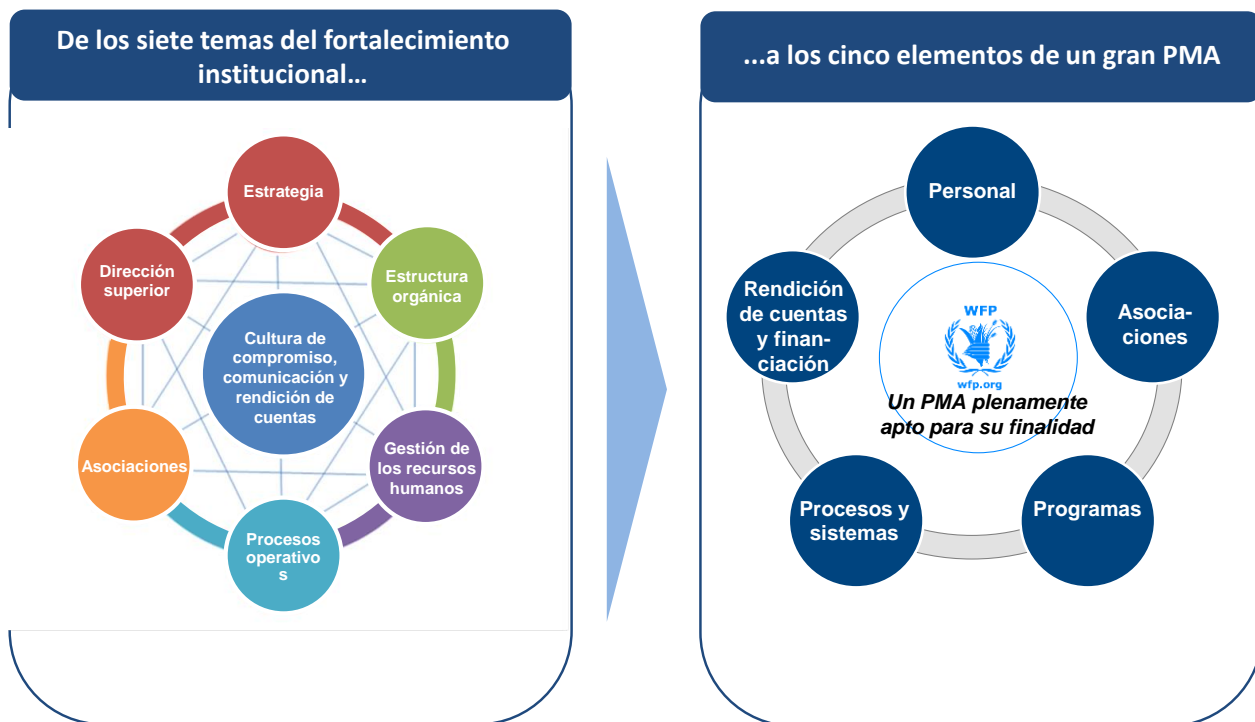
De los siete temas del fortalecimiento institucional…

Estrategia

Estructura orgánica

Gestión de los recursos humanos

Procesos operativo s

Asociaciones

Dirección superior

Cultura de compromiso, comunicación y rendición de cuentas

...a los cinco elementos de un gran PMA

Personal

Asociaciones

Programas

Procesos y sistemas

Rendición de cuentas y financiación

WFP

wfp.org

Un PMA plenamente apto para su finalidad